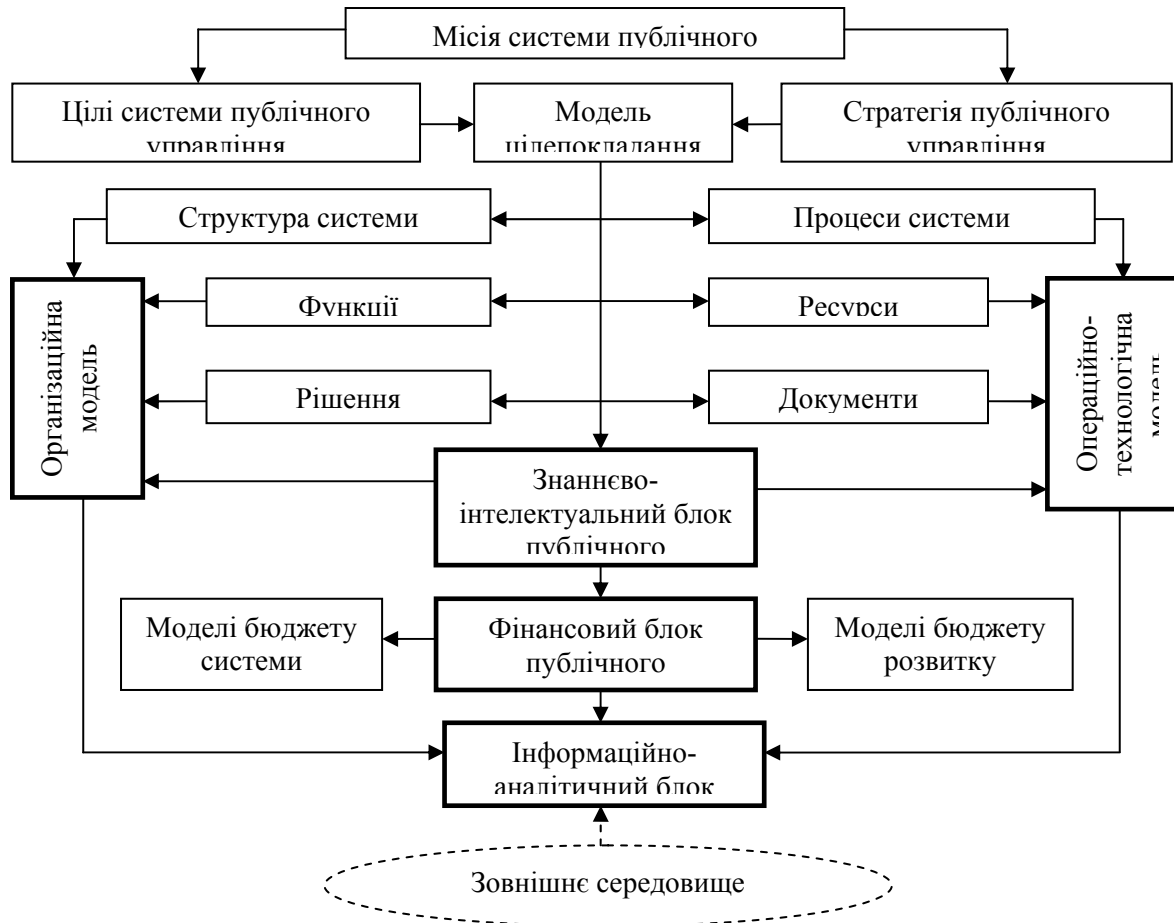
Місія системи публічного

Цілі системи публічного управління

Модель цілепокладання

Стратегія публічного управління

Структура системи

Процеси системи

Організаційна модель

Функції

Ресурси

Операційно-технологічна модель

Рішення

Документи

Знаннєво-інтелектуальний блок публічного

Моделі бюджету системи

Фінансовий блок публічного

Моделі бюджету розвитку

Інформаційно-аналітичний блок

Зовнішнє середовище